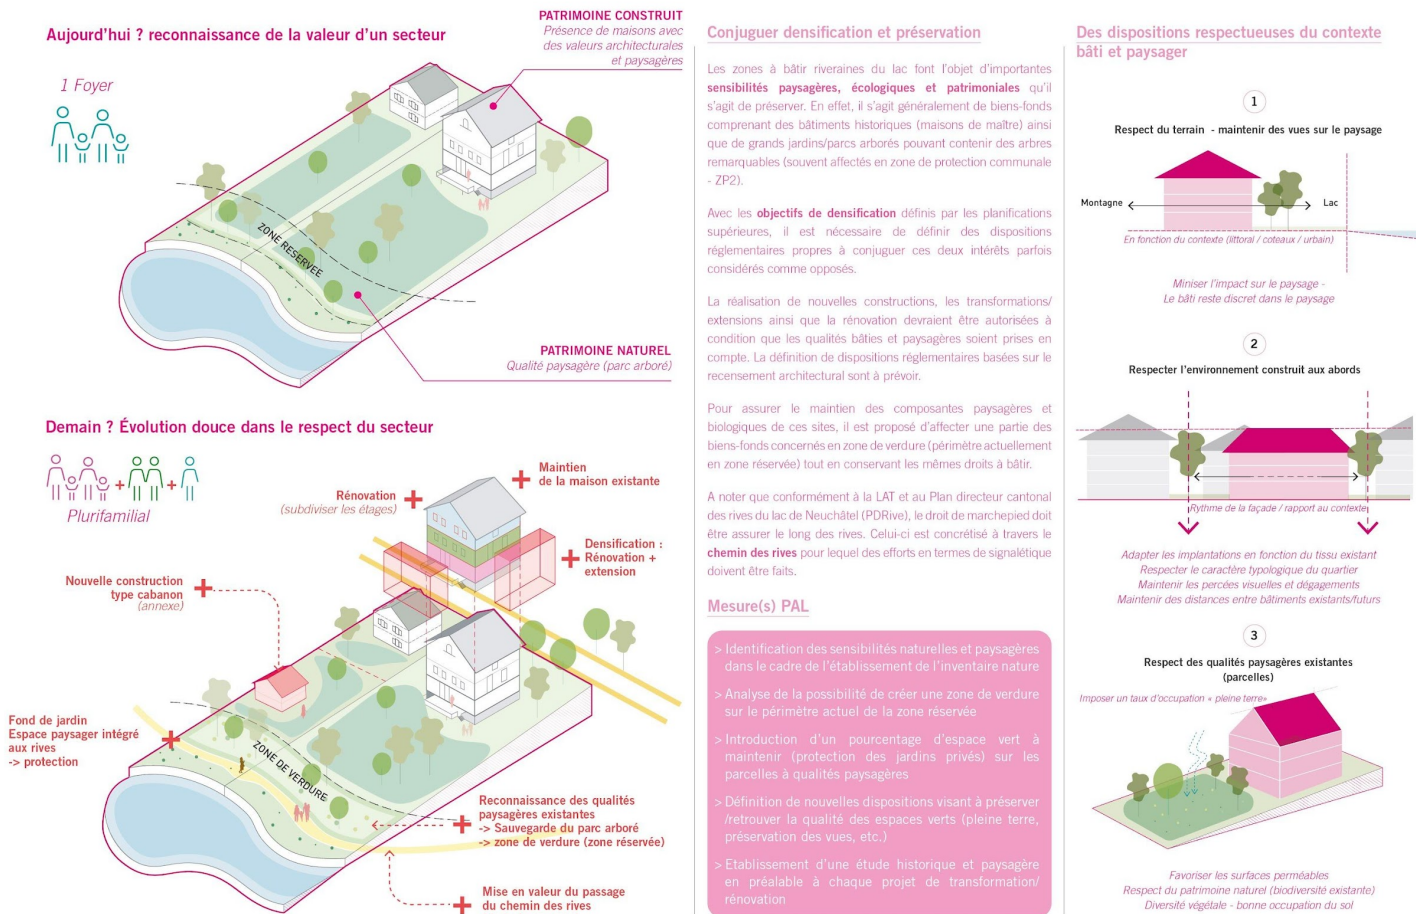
Aujourd'hui ? reconnaissance de la valeur d'un secteur

PATRIMOINE CONSTRUIT
Présence de maisons avec des valeurs architecturales et paysagères

1 Foyer

ZONE RESERVEE

PATRIMOINE NATUREL
Qualité paysagère (parc arboré)

Demain ? Évolution douce dans le respect du secteur

Plurifamilial

Maintien de la maison existante

Rénovation (subdiviser les étages)

Densification : Rénovation + extension

Nouvelle construction type cabanon (annexe)

Fond de jardin Espace paysager intégré aux rives -> protection

ZONE DE VERDURE

Reconnaissance des qualités paysagères existantes
-> Sauvegarde du parc arboré
-> zone de verdure (zone réservée)

Mise en valeur du passage du chemin des rives

Conjuguer densification et préservation

Les zones à bâtir riveraines du lac font l'objet d'importantes sensibilités paysagères, écologiques et patrimoniales qu'il s'agit de préserver. En effet, il s'agit généralement de biens-fonds comprenant des bâtiments historiques (maisons de maître) ainsi que de grands jardins/parcs arborés pouvant contenir des arbres remarquables (souvent affectés en zone de protection communale - ZP2).

Avec les objectifs de densification définis par les planifications supérieures, il est nécessaire de définir des dispositions réglementaires propres à conjuguer ces deux intérêts parfois considérés comme opposés.

La réalisation de nouvelles constructions, les transformations/extensions ainsi que la rénovation devraient être autorisées à condition que les qualités bâties et paysagères soient prises en compte. La définition de dispositions réglementaires basées sur le recensement architectural sont à prévoir.

Pour assurer le maintien des composantes paysagères et biologiques de ces sites, il est proposé d'affecter une partie des biens-fonds concernés en zone de verdure (périmètre actuellement en zone réservée) tout en conservant les mêmes droits à bâtir.

A noter que conformément à la LAT et au Plan directeur cantonal des rives du lac de Neuchâtel (PDRive), le droit de marchepied doit être assurer le long des rives. Celui-ci est concrétisé à travers le chemin des rives pour lequel des efforts en termes de signalétique doivent être faits.

Mesure(s) PAL

> Identification des sensibilités naturelles et paysagères dans le cadre de l'établissement de l'inventaire nature

> Analyse de la possibilité de créer une zone de verdure sur le périmètre actuel de la zone réservée

> Introduction d'un pourcentage d'espace vert à maintenir (protection des jardins privés) sur les parcelles à qualités paysagères

> Définition de nouvelles dispositions visant à préserver /retrouver la qualité des espaces verts (pleine terre, préservation des vues, etc.)

> Etablissement d'une étude historique et paysagère en préalable à chaque projet de transformation/rénovation

Des dispositions respectueuses du contexte bâti et paysager

1
Respect du terrain - maintenir des vues sur le paysage

Montagne
Lac
En fonction du contexte (littoral / coteaux / urbain)

Miniser l'impact sur le paysage - Le bâti reste discret dans le paysage

2
Respecter l'environnement construit aux abords

Rythme de la façade / rapport au contexte

Adapter les implantations en fonction du tissu existant
Respecter le caractère typologique du quartier
Maintenir les percées visuelles et dégagements
Maintenir des distances entre bâtiments existants/futurs

3
Respect des qualités paysagères existantes (parcelles)

Imposer un taux d'occupation « pleine terre »

Favoriser les surfaces perméables
Respect du patrimoine naturel (biodiversité existante)
Diversité végétale - bonne occupation du sol